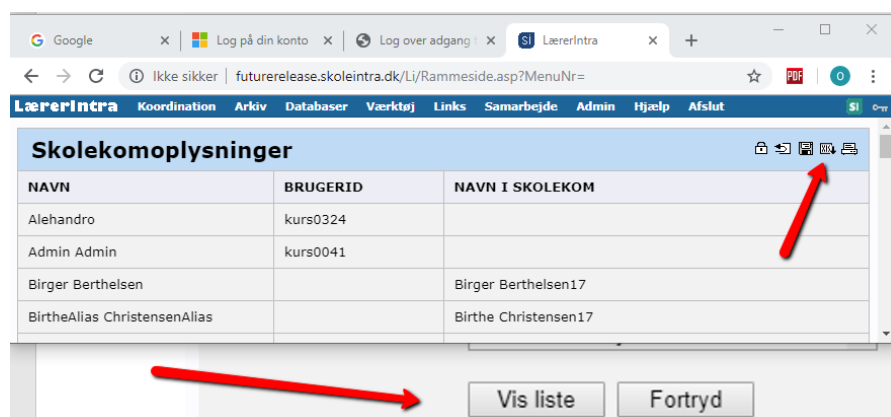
Google
Log på din konto
Log over adgang t
SI LærerIntra
+

Ikke sikker | futurerelease.skoleintra.dk/Li/Rammeside.asp?MenuNr=

PDF O

LærerIntra Koordination Arkiv Databaser Værktøj Links Samarbejde Admin Hjælp Afslut SI

Skolekomoplysninger

| NAVN | BRUGERID | NAVN I SKOLEKOM |
|---|---|---|
| Alehandro | kurs0324 | |
| Admin Admin | kurs0041 | |
| Birger Berthelsen | | Birger Berthelsen17 |
| BirtheAlias ChristensenAlias | | Birthe Christensen17 |

Vis liste
Fortryd